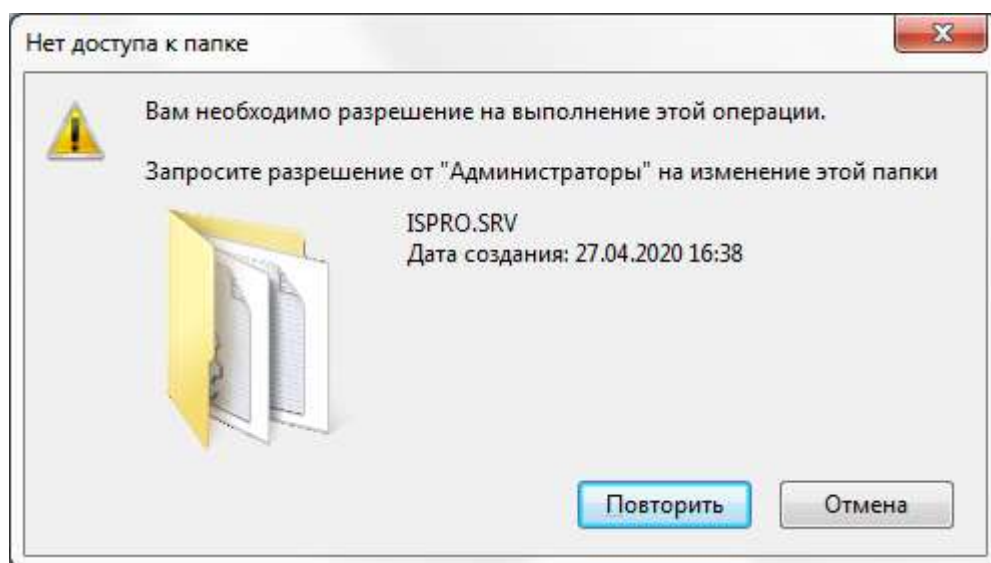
Нет доступа к папке

Вам необходимо разрешение на выполнение этой операции.

Запросите разрешение от "Администраторы" на изменение этой папки

ISPRO.SRV
Дата создания: 27.04.2020 16:38

Повторить

Отмена